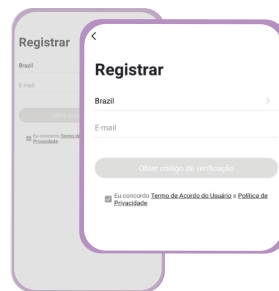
Registrar

Brazil

E-mail

Obter código de verificação

Eu concordo Termo de Acordo do Usuário e Política de Privacidade

<

Registrar

Brazil

E-mail

Obter código de verificação

Eu concordo Termo de Acordo do Usuário e Política de Privacidade